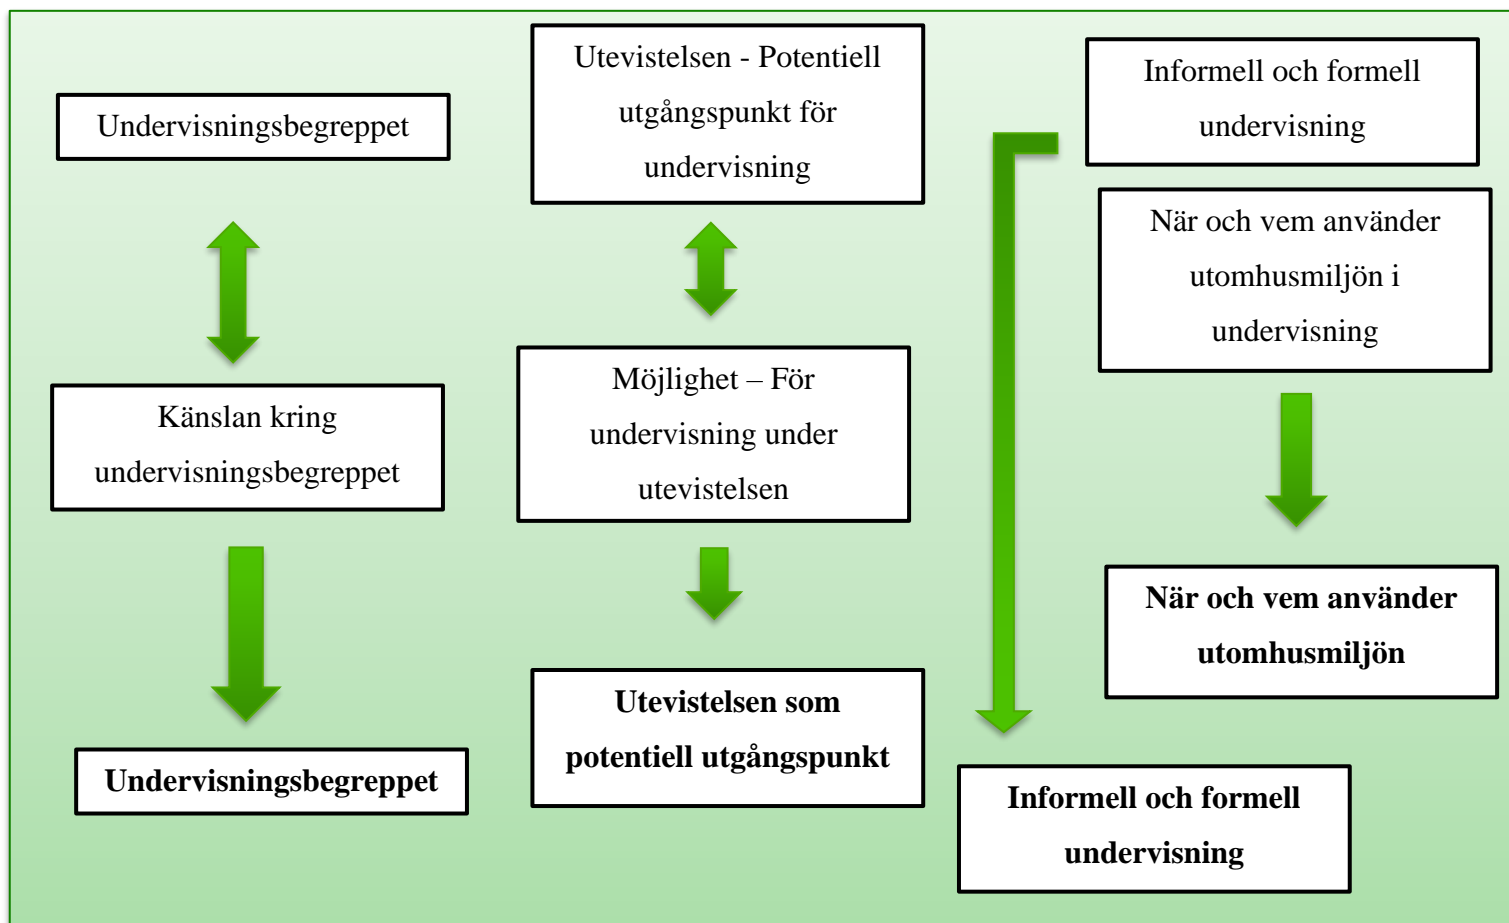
Undervisningsbegreppet

Känslan kring undervisningsbegreppet

**Undervisningsbegreppet**

Utevistelsen - Potentiell utgångspunkt för undervisning

Möjlighet – För undervisning under utevistelsen

**Utevistelsen som potentiell utgångspunkt**

Informell och formell undervisning

När och vem använder utomhusmiljön i undervisning

**När och vem använder utomhusmiljön**

**Informell och formell undervisning**